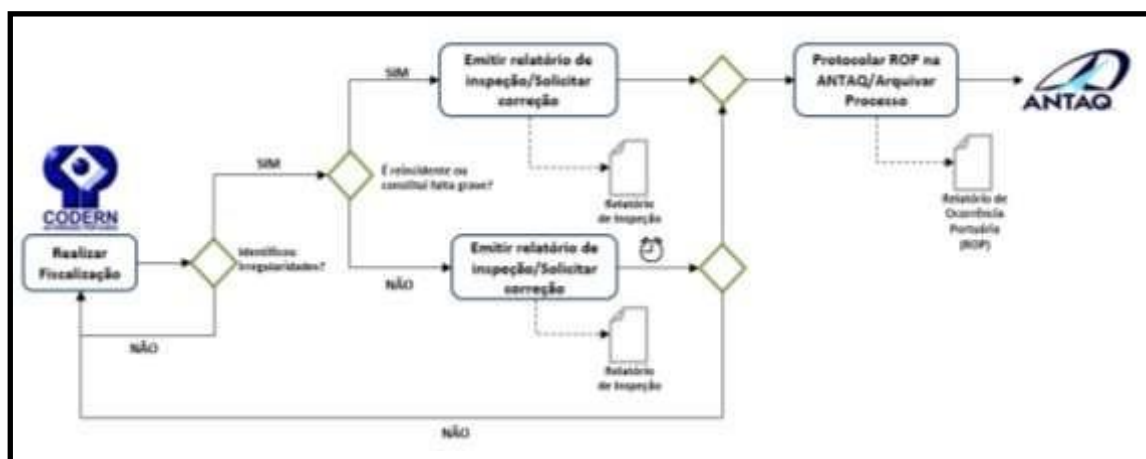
CODERN

Realizar Fiscalização

Identificou irregularidades?

SIM

NÃO

É reincidente ou constitui falta grave?

SIM

Emitir relatório de inspeção/Solicitar correção

Relatório de Inspeção

NÃO

Emitir relatório de inspeção/Solicitar correção

Relatório de Inspeção

Protocolar ROP na ANTAQ/Arquivar Processo

Relatório de Ocorrência Portuária (ROP)

ANTAQ

NÃO